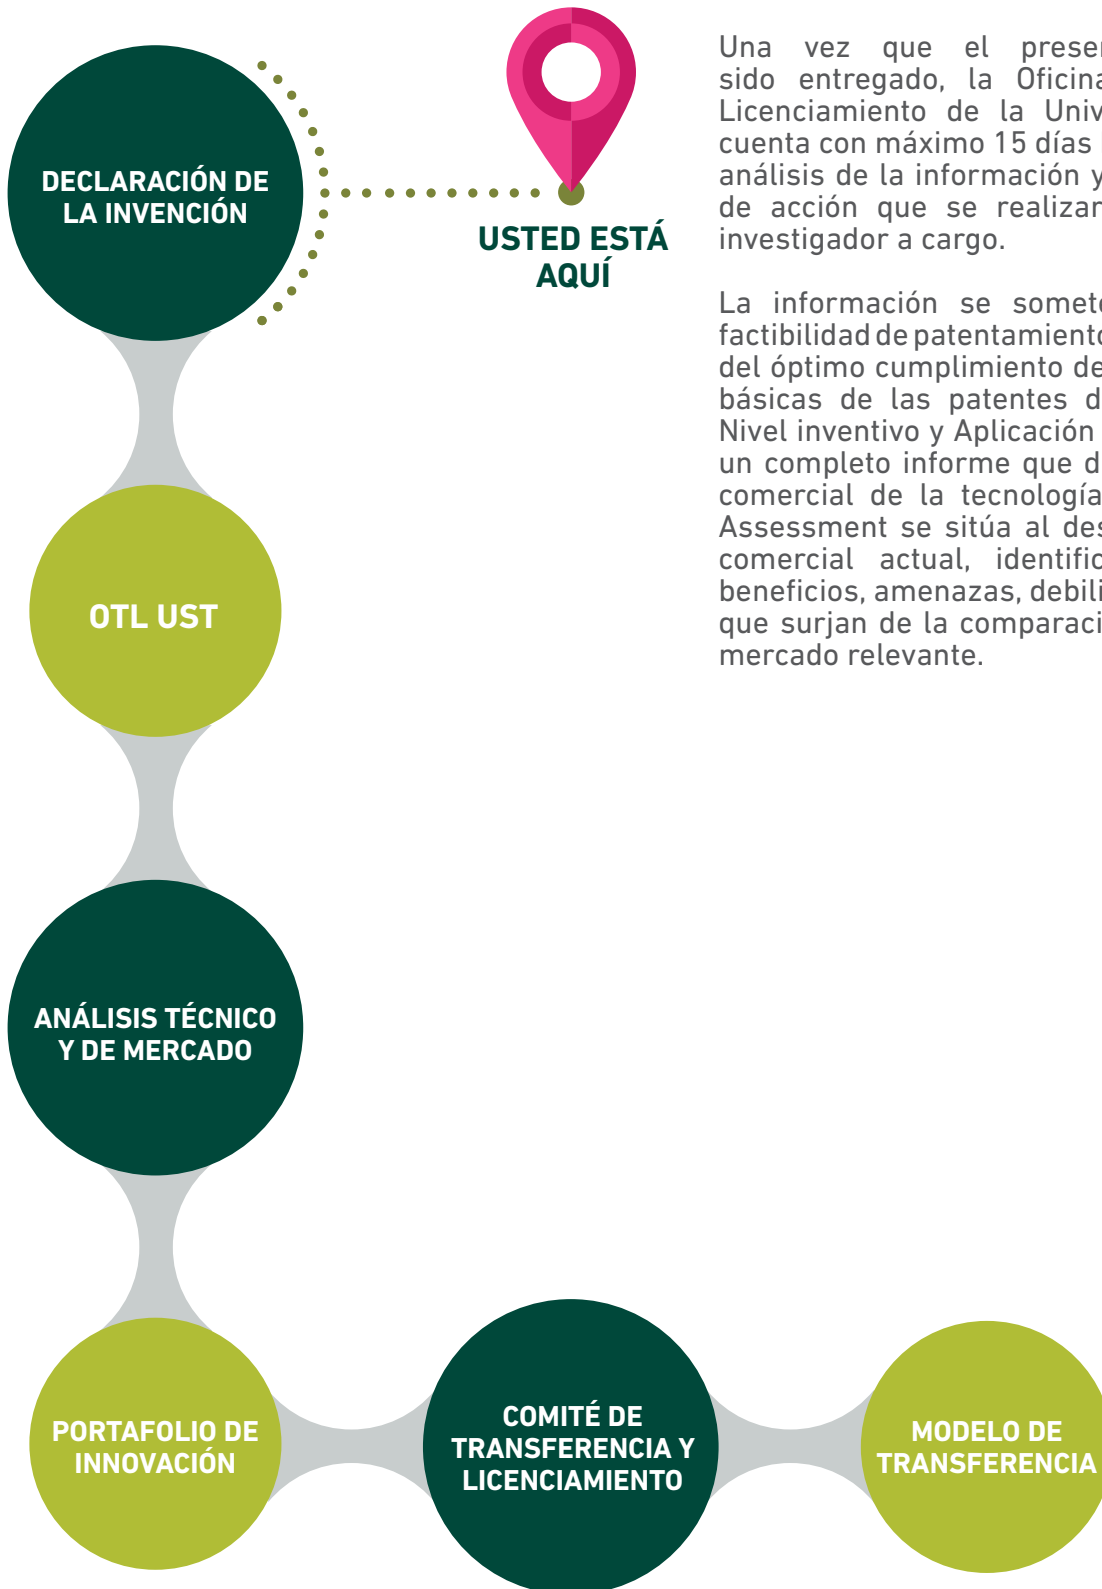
DECLARACIÓN DE LA INVENCIÓN

USTED ESTÁ AQUÍ

Una vez que el preser sido entregado, la Oficina Licenciamiento de la Univ cuenta con máximo 15 días análisis de la información y de acción que se realizar investigador a cargo.

La información se somete factibilidad de patentamiento del óptimo cumplimiento de básicas de las patentes d Nivel inventivo y Aplicación un completo informe que d comercial de la tecnología Assessment se sitúa al des comercial actual, identific beneficios, amenazas, debili que surjan de la comparaci mercado relevante.

OTL UST

ANÁLISIS TÉCNICO Y DE MERCADO

PORTAFOLIO DE INNOVACIÓN

COMITÉ DE TRANSFERENCIA Y LICENCIAMIENTO

MODELO DE TRANSFERENCIA